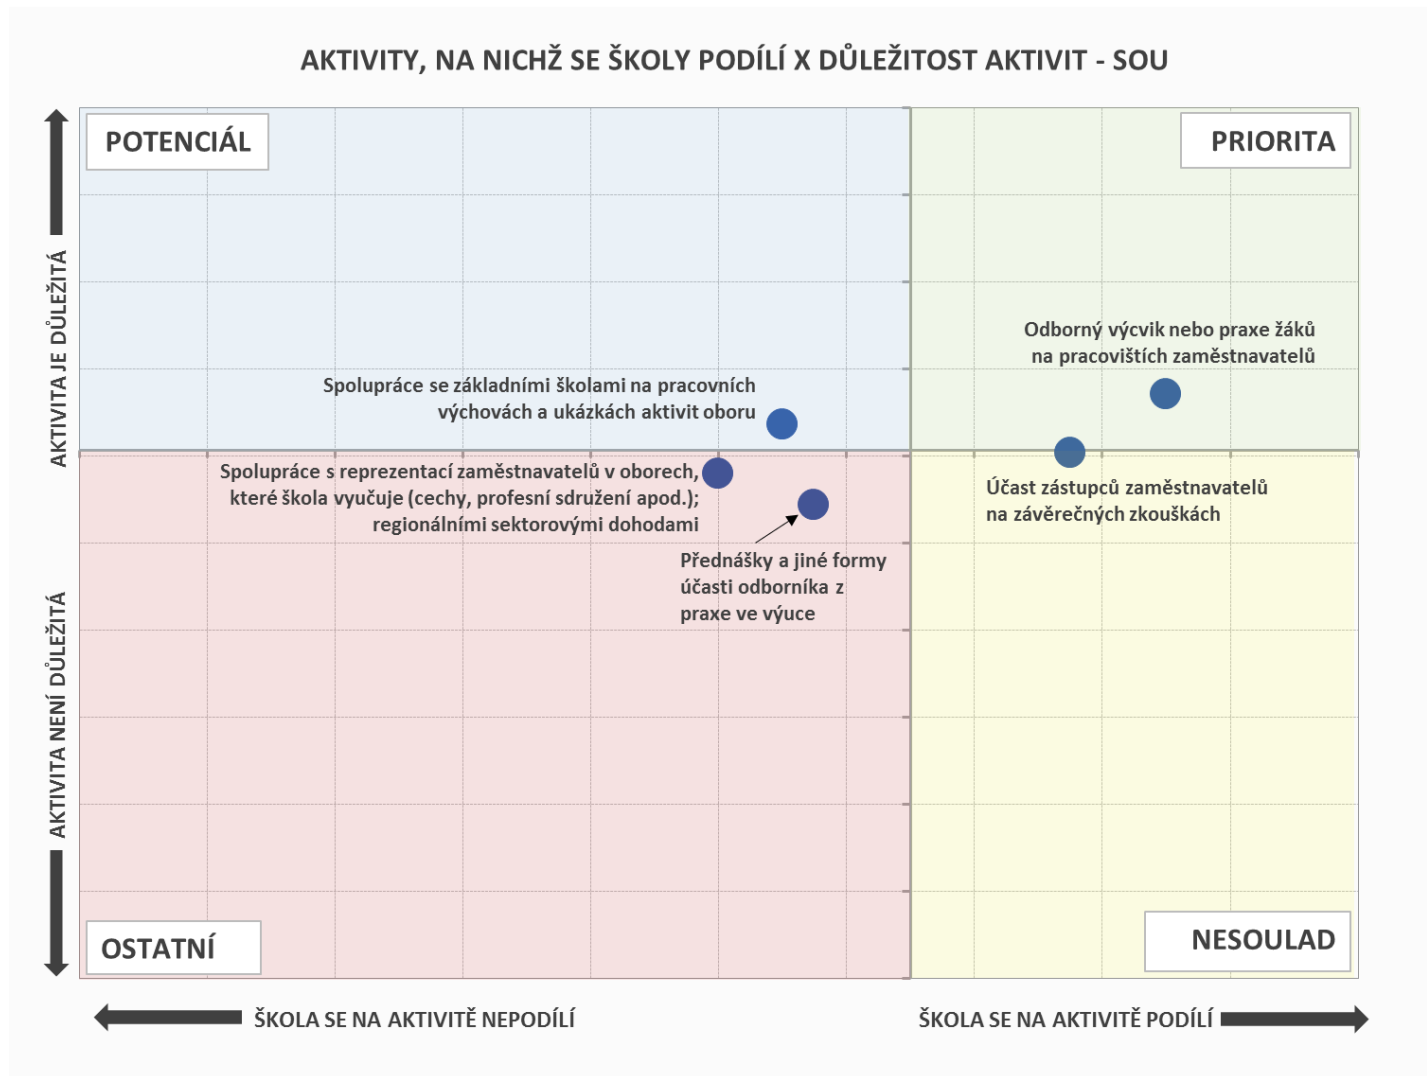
AKTIVITY, NA NICHŽ SE ŠKOLY PODÍLÍ X DŮLEŽITOST AKTIVIT - SOU

POTENCIÁL

PRIORITA

AKTIVITA JE DŮLEŽITÁ

Odborný výcvik nebo praxe žáků na pracovištích zaměstnavatelů

Spolupráce se základními školami na pracovních výchovách a ukázkách aktivit oboru

Spolupráce s reprezentací zaměstnavatelů v oborech, které škola vyučuje (cechy, profesní sdružení apod.); regionálními sektorovými dohodami

Účast zástupců zaměstnavatelů na závěrečných zkouškách

Přednášky a jiné formy účasti odborníka z praxe ve výuce

AKTIVITA NENÍ DŮLEŽITÁ

OSTATNÍ

NESOULAD

ŠKOLA SE NA AKTIVITĚ NEPODÍLÍ

ŠKOLA SE NA AKTIVITĚ PODÍLÍ